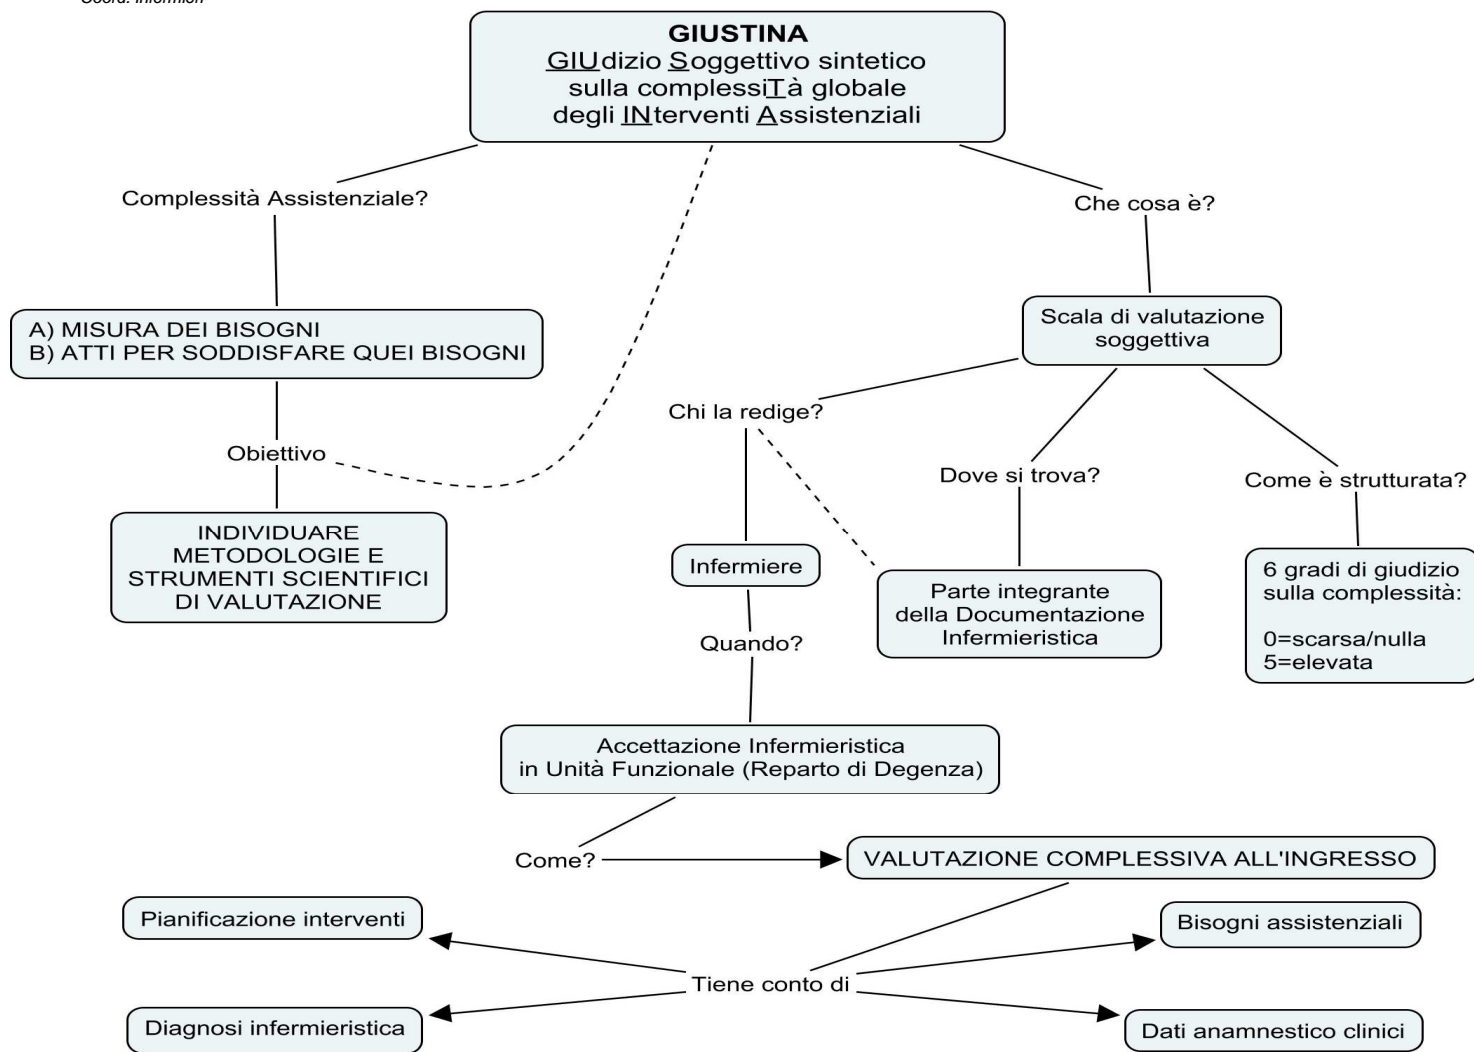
Coord. Infermieri

GIUSTINA
GIUdizio Soggettivo sintetico sulla complessiTà globale degli INterventi Assistenziali

Complessità Assistenziale?

A) MISURA DEI BISOGNI
B) ATTI PER SODDISFARE QUEI BISOGNI

Obiettivo

INDIVIDUARE METODOLOGIE E STRUMENTI SCIENTIFICI DI VALUTAZIONE

Che cosa è?

Scala di valutazione soggettiva

Chi la redige?

Dove si trova?

Come è strutturata?

Infermiere

Parte integrante della Documentazione Infermieristica

6 gradi di giudizio sulla complessità:

0=scarsa/nulla
5=elevata

Quando?

Accettazione Infermieristica in Unità Funzionale (Reparto di Degenza)

Come?

VALUTAZIONE COMPLESSIVA ALL'INGRESSO

Pianificazione interventi

Bisogni assistenziali

Tiene conto di

Diagnosi infermieristica

Dati anamnestico clinici